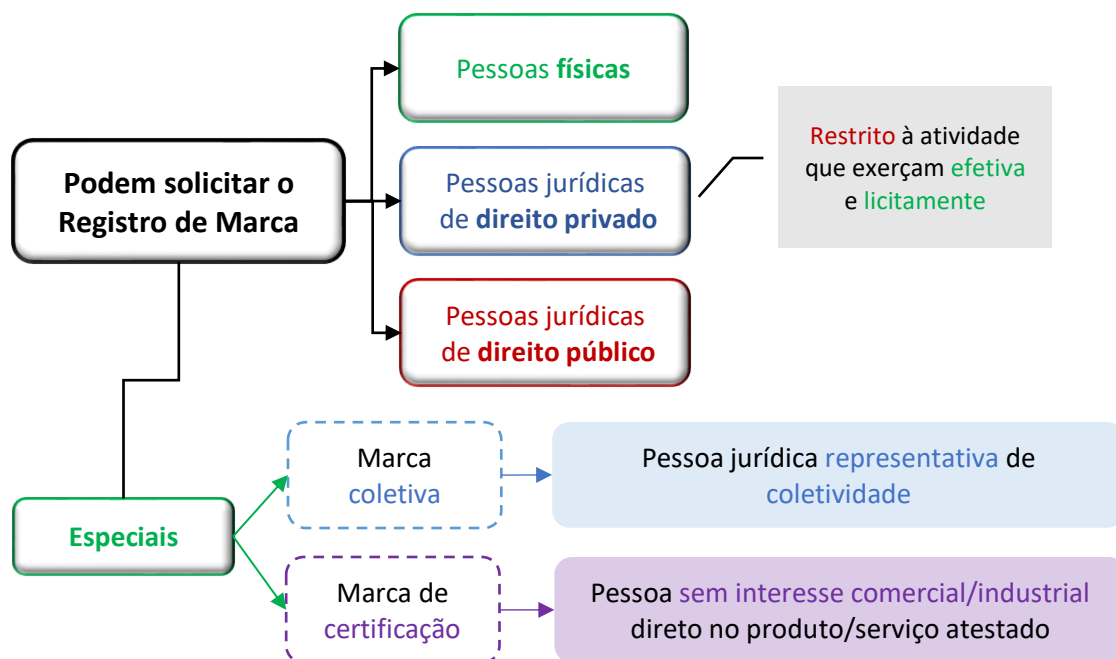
Podem solicitar o Registro de Marca

Pessoas físicas

Pessoas jurídicas de direito privado

Restrito à atividade que exerçam efetiva e licitamente

Pessoas jurídicas de direito público

Especiais

Marca coletiva

Pessoa jurídica representativa de coletividade

Marca de certificação

Pessoa sem interesse comercial/industrial direto no produto/serviço atestado